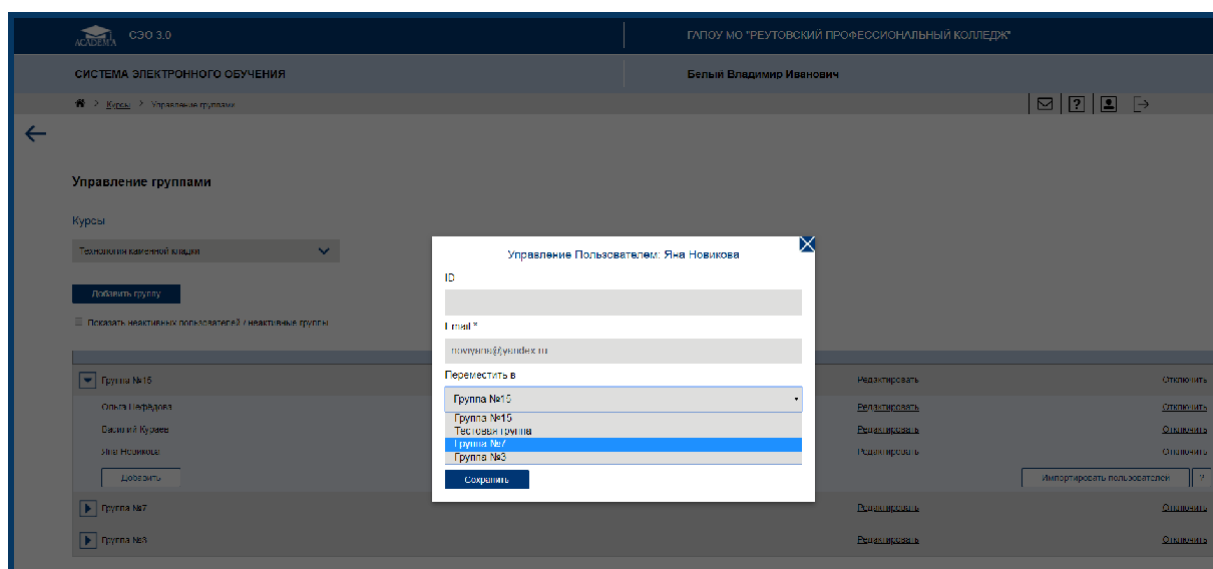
ACADEMIA СЭО 3.0

ГАПОУ МО "РЕУТОВСКИЙ ПРОФЕССИОНАЛЬНЫЙ КОЛЛЕДЖ"

СИСТЕМА ЭЛЕКТРОННОГО ОБУЧЕНИЯ

Белый Владимир Иванович

Курсы > Управление группами

←

Управление группами

Курсы

Технологии каменной кладки

Добавить группу

Показать неактивных пользователей / неактивные группы

Группа №15

Ольга Нефёдова

Василий Кураев

Яна Новикова

Добавить

Группа №7

Группа №3

Редактировать

Редактировать

Редактировать

Редактировать

Редактировать

Редактировать

Отключить

Отключить

Отключить

Отключить

Отключить

Отключить

Импортировать пользователей

Управление Пользователем: Яна Новикова

ID

Email *

novynna@yandex.ru

Переместить в

Группа №15

Группа №15

Тестовая группа

Группа №7

Группа №3

Сохранить